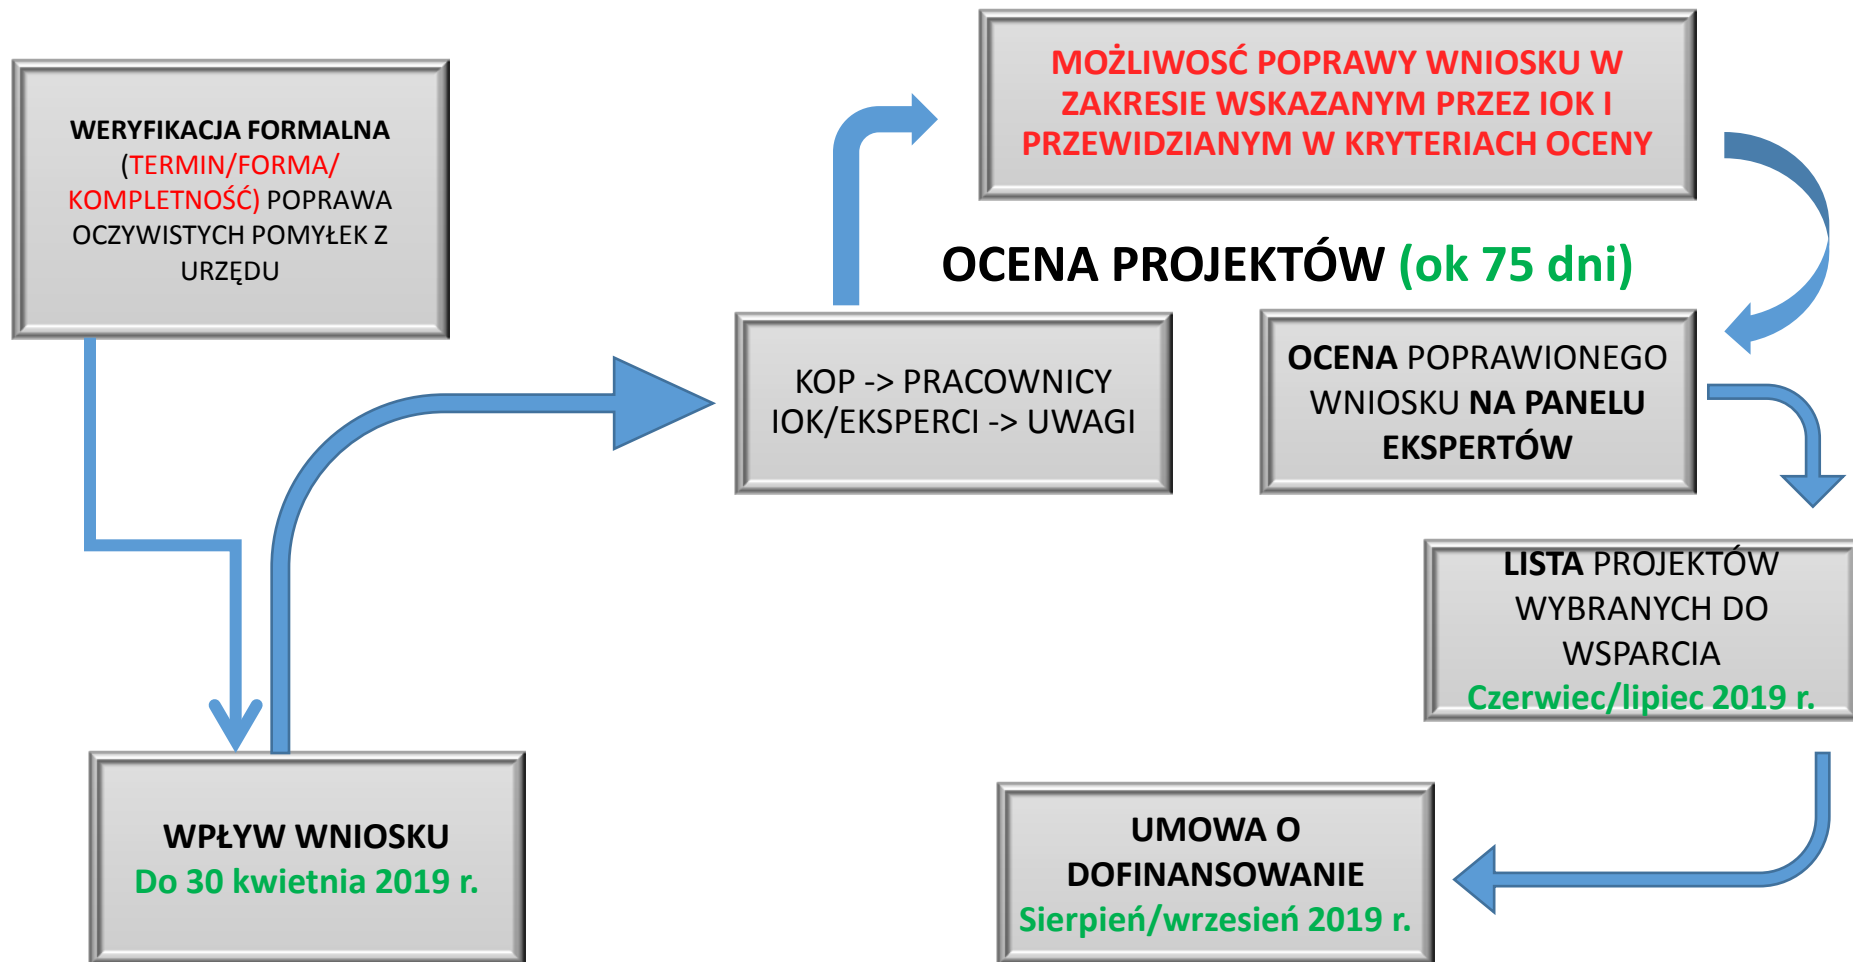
WERYFIKACJA FORMALNA (TERMIN/FORMA/ KOMPLETNOŚĆ) POPRAWA OCZYWISTYCH POMYŁEK Z URZĘDU

MOŻLIWOŚĆ POPRAWY WNIOSKU W ZAKRESIE WSKAZANYM PRZEZ IOK I PRZEWIDZIANYM W KRYTERIACH OCENY

OCENA PROJEKTÓW (ok 75 dni)

KOP -> PRACOWNICY IOK/EKSPERCI -> UWAGI

OCENA POPRAWIONEGO WNIOSKU NA PANELU EKSPERTÓW

LISTA PROJEKTÓW WYBRANYCH DO WSPARCIA
Czerwiec/lipiec 2019 r.

WPŁYW WNIOSKU
Do 30 kwietnia 2019 r.

UMOWA O DOFINANSOWANIE
Sierpień/wrzesień 2019 r.